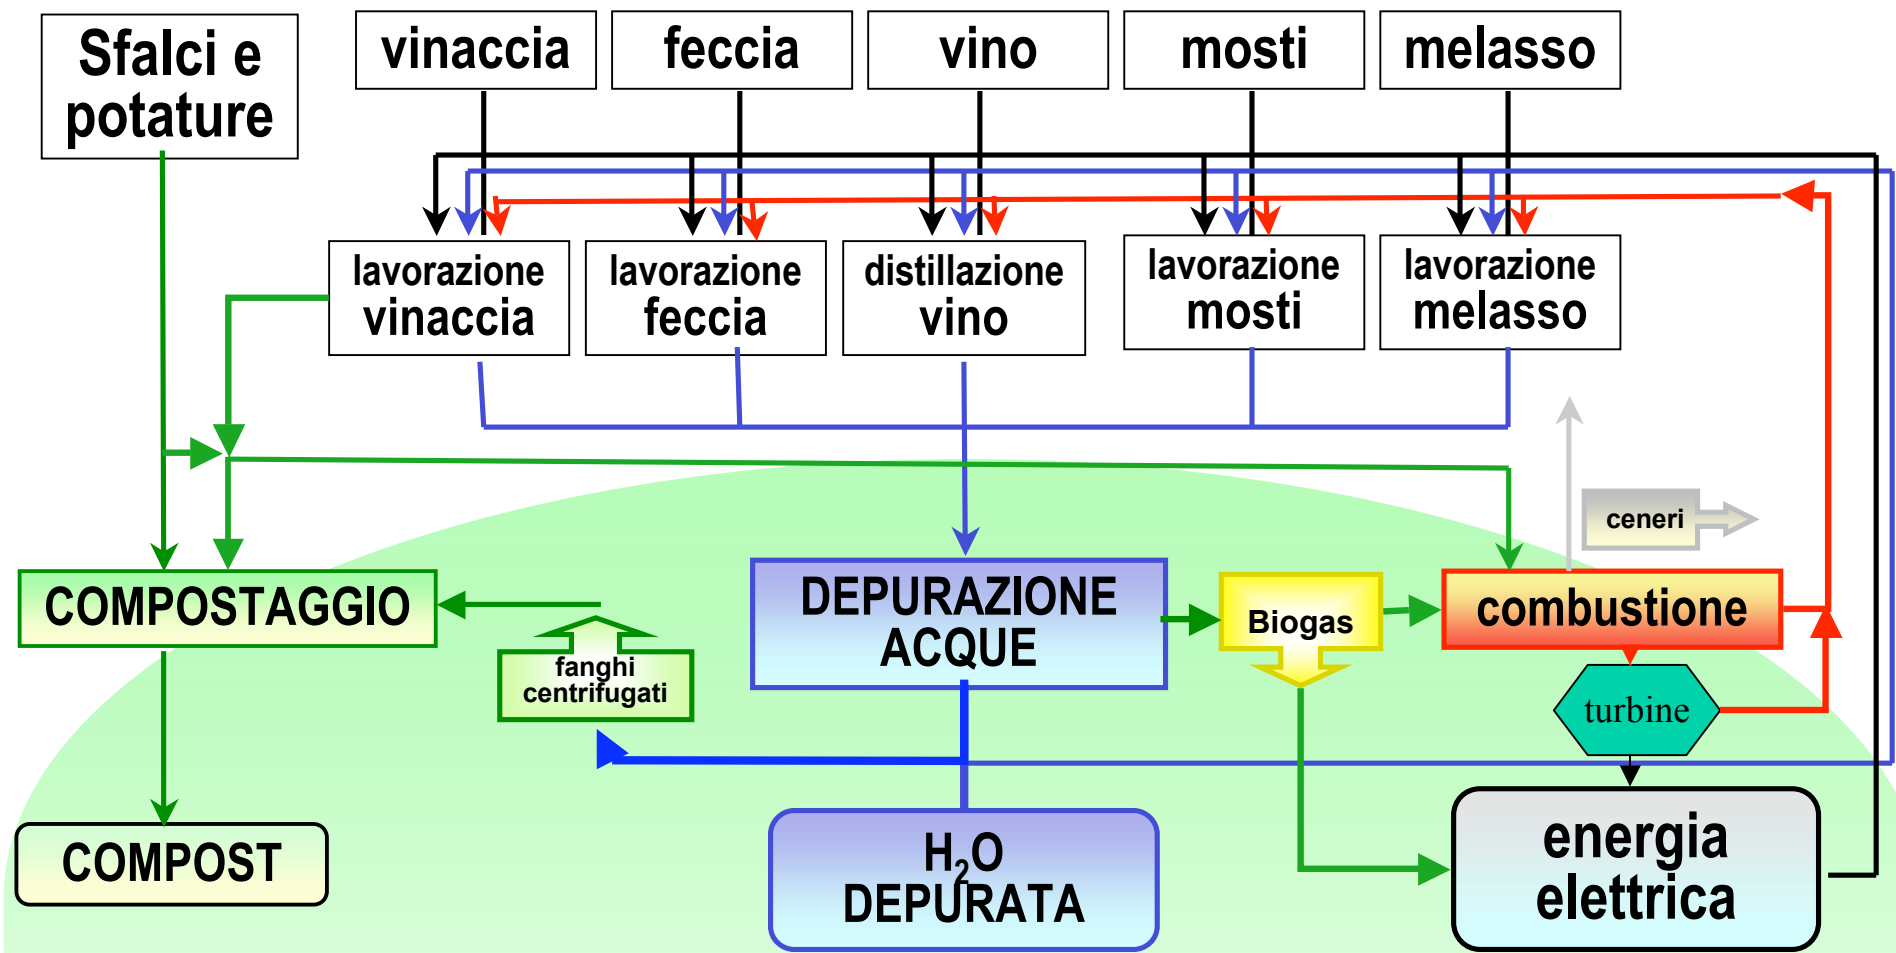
Sfalci e potature

vinaccia

feccia

vino

mosti

melasso

lavorazione vinaccia

lavorazione feccia

distillazione vino

lavorazione mosti

lavorazione melasso

ceneri

COMPOSTAGGIO

DEPURAZIONE ACQUE

Biogas

combustione

fanghi centrifugati

turbine

COMPOST

$H_2O$ DEPURATA

energia elettrica